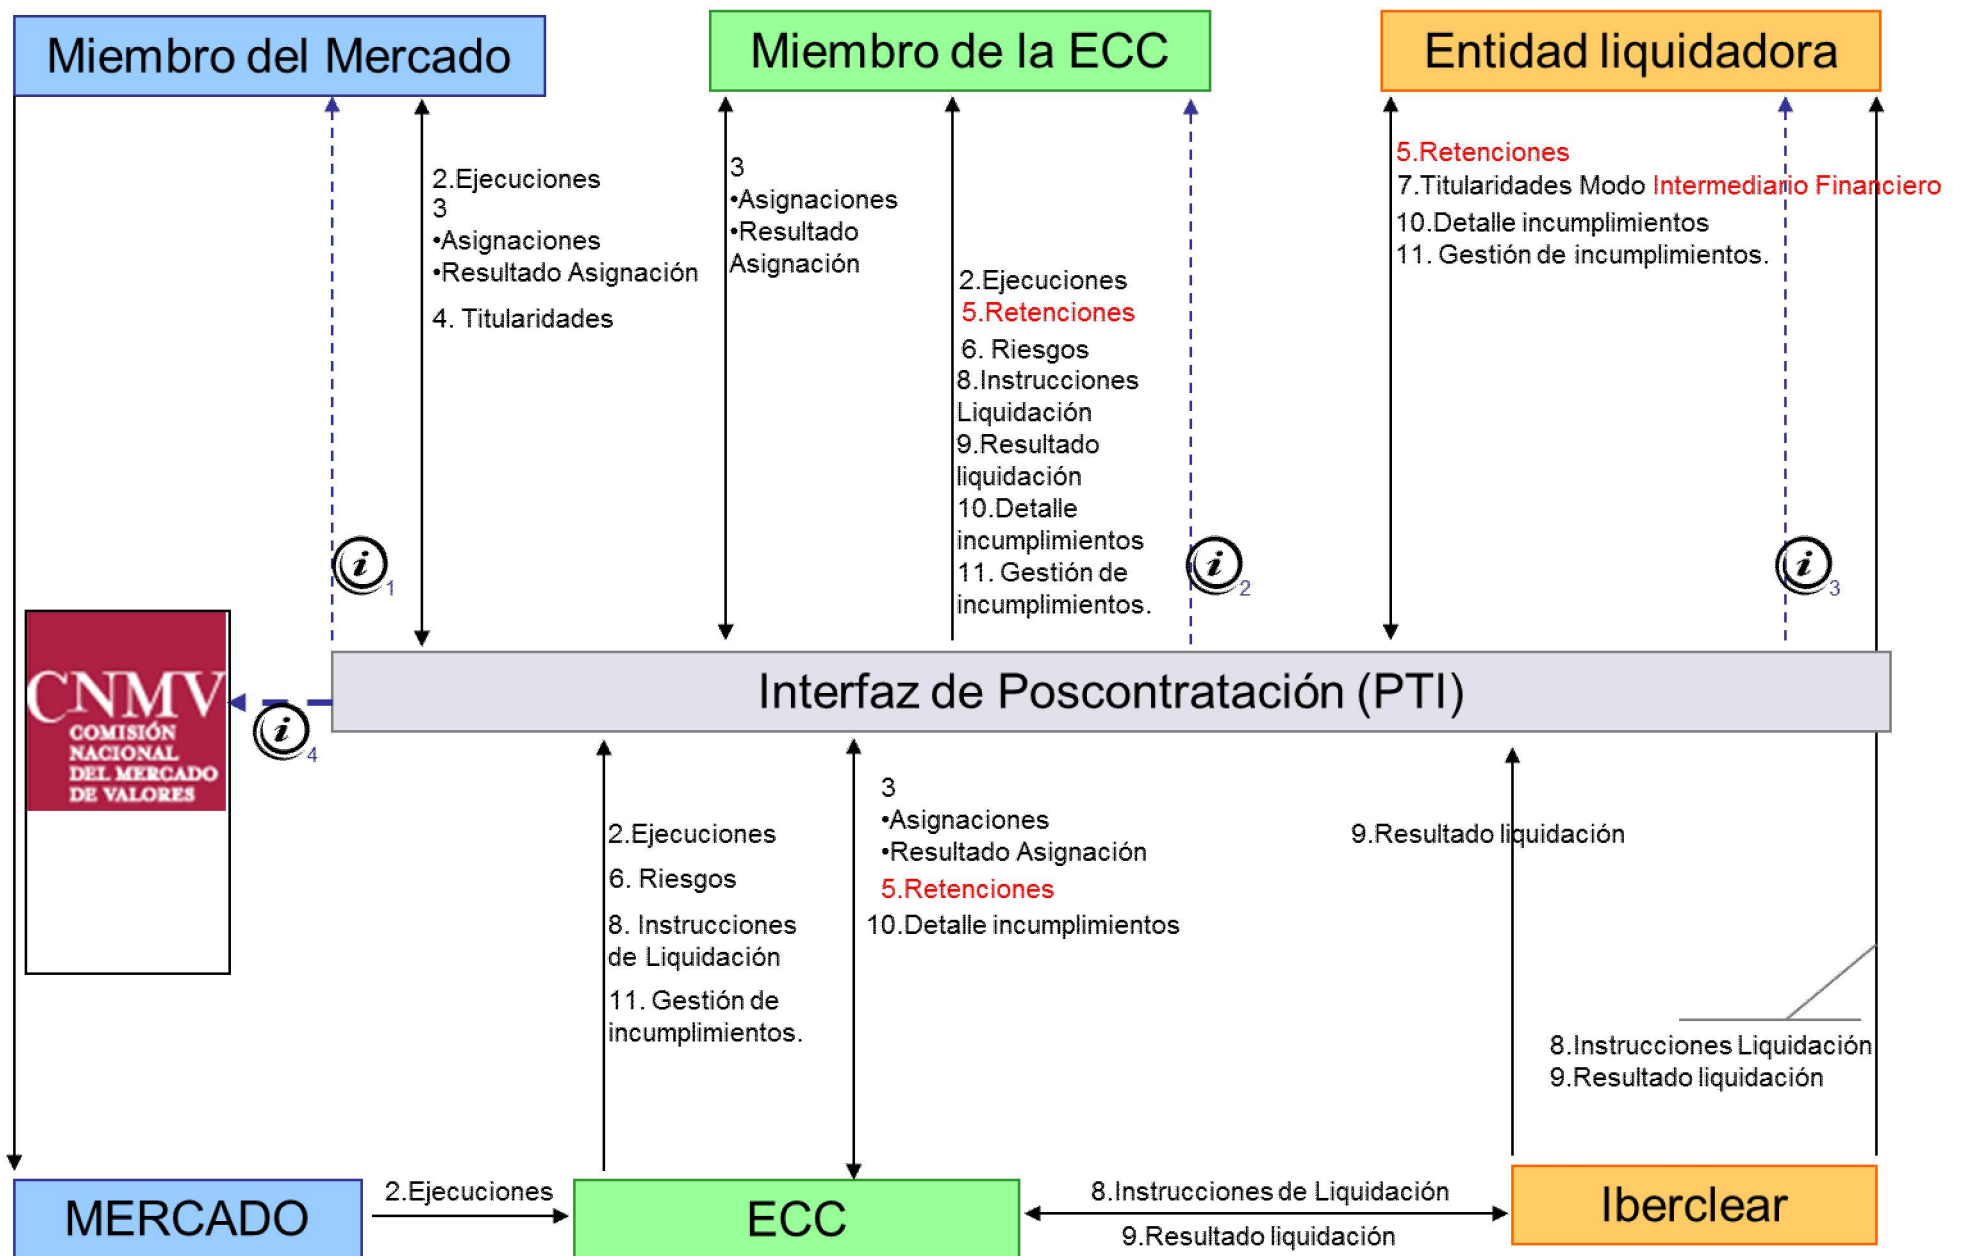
Miembro del Mercado

Miembro de la ECC

Entidad liquidadora

2.Ejecuciones
3
•Asignaciones
•Resultado Asignación
4. Titularidades

3
•Asignaciones
•Resultado Asignación

2.Ejecuciones
5.Retenciones
6. Riesgos
8.Instrucciones Liquidación
9.Resultado liquidación
10.Detalle incumplimientos
11. Gestión de incumplimientos.

5.Retenciones
7.Titularidades Modo Intermediario Financiero
10.Detalle incumplimientos
11. Gestión de incumplimientos.

i 1

i 2

i 3

CNMV
COMISIÓN NACIONAL DEL MERCADO DE VALORES

i 4

Interfaz de Poscontratación (PTI)

2.Ejecuciones
6. Riesgos
8. Instrucciones de Liquidación
11. Gestión de incumplimientos.

3
•Asignaciones
•Resultado Asignación
5.Retenciones
10.Detalle incumplimientos

9.Resultado liquidación

8.Instrucciones Liquidación
9.Resultado liquidación

MERCADO

2.Ejecuciones

ECC

8.Instrucciones de Liquidación
9.Resultado liquidación

Iberclear